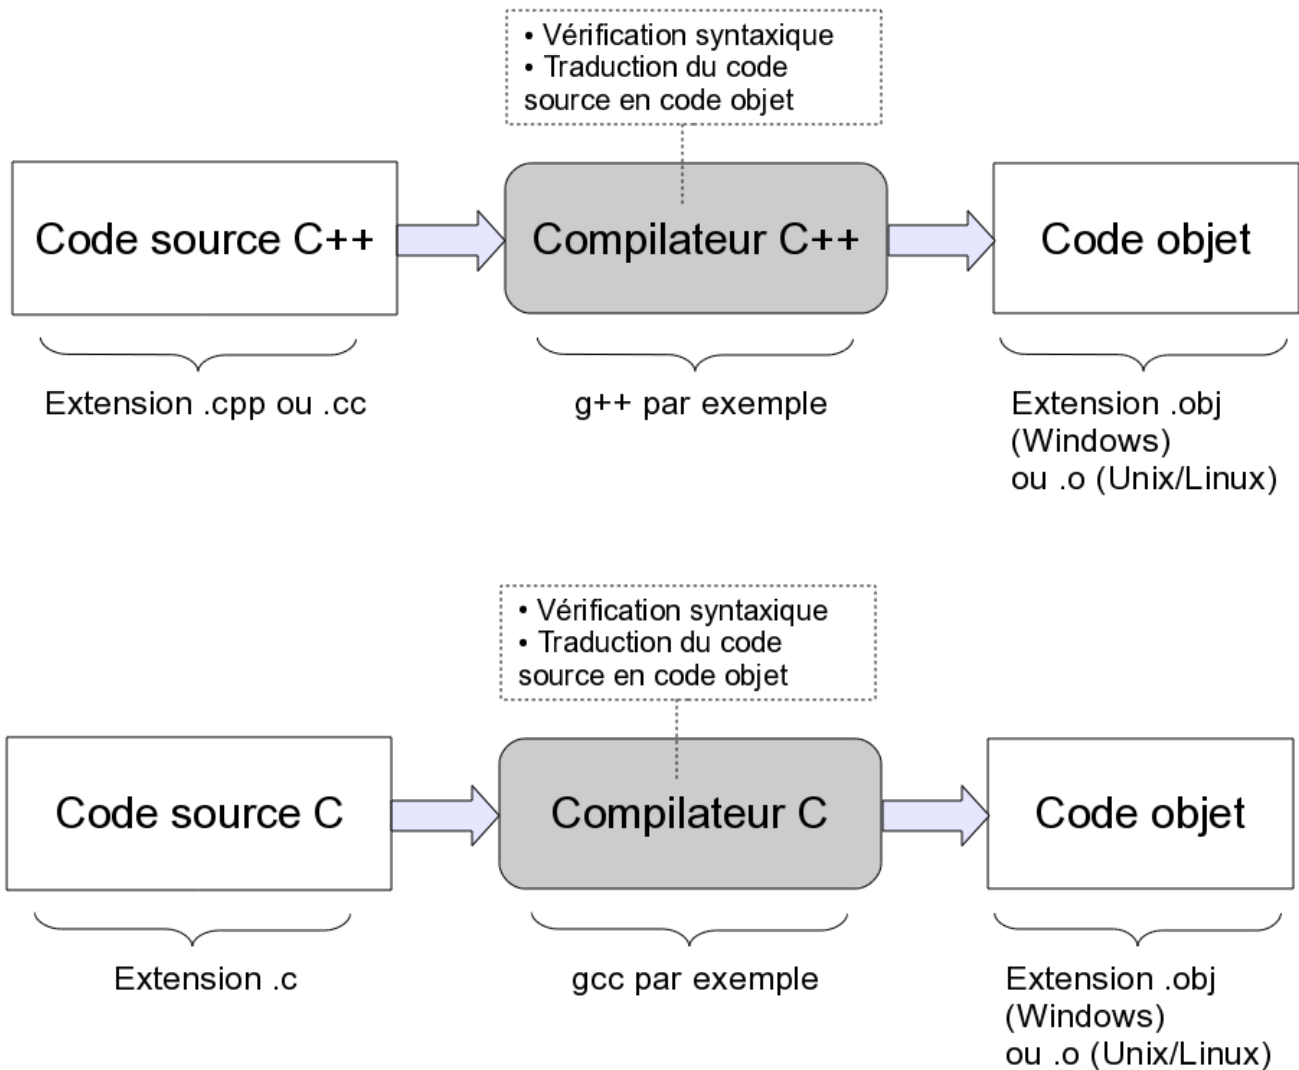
• Vérification syntaxique
• Traduction du code source en code objet

Code source C++

Compilateur C++

Code objet

Extension .cpp ou .cc

g++ par exemple

Extension .obj (Windows) ou .o (Unix/Linux)

• Vérification syntaxique
• Traduction du code source en code objet

Code source C

Compilateur C

Code objet

Extension .c

gcc par exemple

Extension .obj (Windows) ou .o (Unix/Linux)